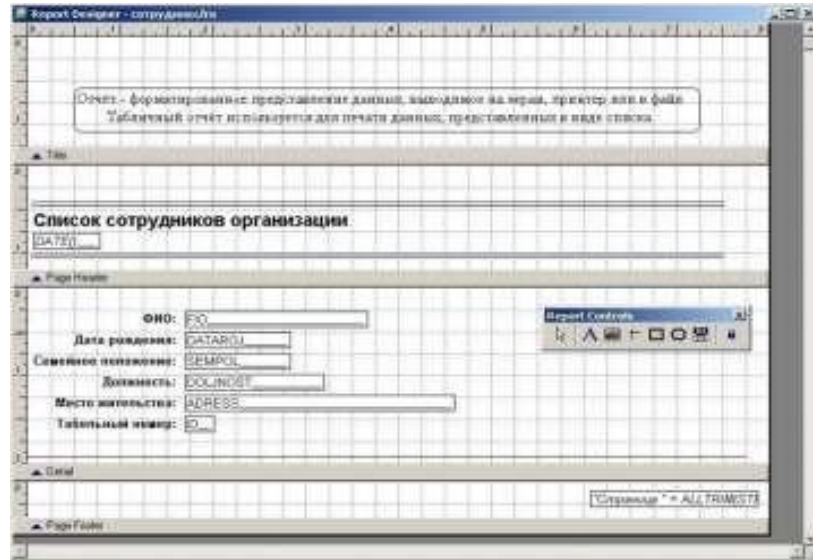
Report Designer - сотрудники.frx

Отчет - форматированное представление данных, выводимое на экран, принтер или в файл. Табличный отчет используется для печати данных, представленных в виде списка.

▲ Title

Список сотрудников организации
DATE()

▲ Page Header

ФИО: FIO
Дата рождения: DATAROJ
Семейное положение: SEMPOL
Должность: DOLJNOST
Место жительства: ADRESS
Табельный номер: ID

Report Controls

▲ Detail

"Страница " + ALLTRIM(STR

▲ Page Footer